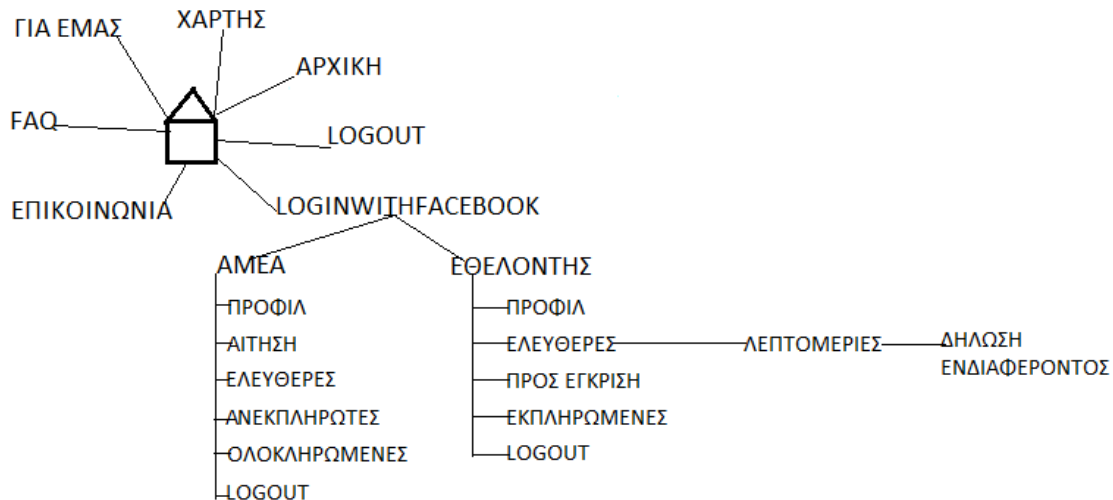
ΓΙΑ ΕΜΑΣ

ΧΑΡΤΗΣ

ΑΡΧΙΚΗ

FAQ

LOGOUT

ΕΠΙΚΟΙΝΩΝΙΑ

LOGINWITHFACEBOOK

ΑΜΕΑ

ΠΡΟΦΙΛ

ΑΙΤΗΣΗ

ΕΛΕΥΘΕΡΕΣ

ΑΝΕΚΠΛΗΡΩΤΕΣ

ΟΛΟΚΛΗΡΩΜΕΝΕΣ

LOGOUT

ΕΘΕΛΟΝΤΗΣ

ΠΡΟΦΙΛ

ΕΛΕΥΘΕΡΕΣ

ΛΕΠΤΟΜΕΡΙΕΣ

ΔΗΛΩΣΗ ΕΝΔΙΑΦΕΡΟΝΤΟΣ

ΠΡΟΣ ΕΓΚΡΙΣΗ

ΕΚΠΛΗΡΩΜΕΝΕΣ

LOGOUT